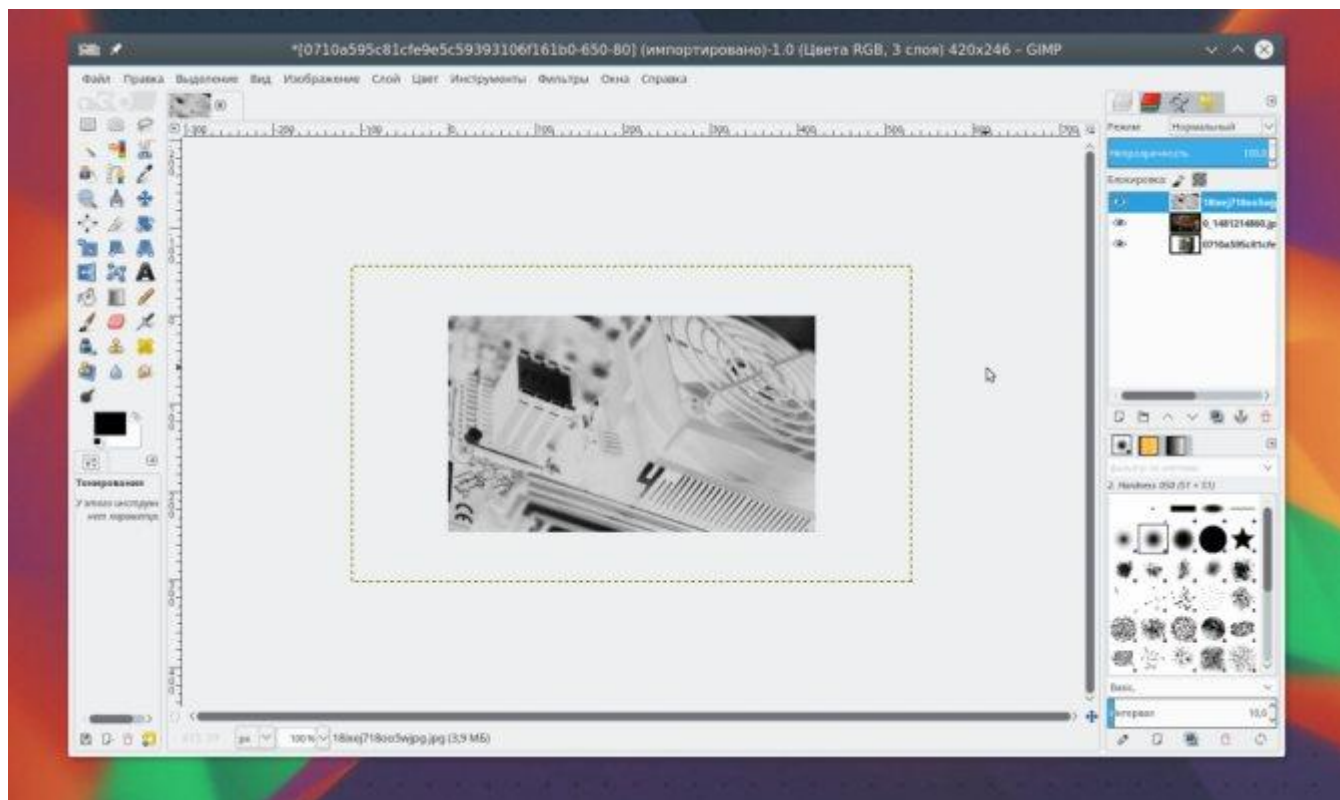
*[0710a595c81cfe9e5c59393106f161b0-650-80] (импортировано)-1.0 (Цвета RGB, 3 слоя) 420x246 – GIMP

Файл Правка Выделение Вид Изображение Слой Цвет Инструменты Фильтры Окна Справка

Режим Нормальный

Непрозрачность 100,0

Блокировка:

18xej718oo5wg

0_1481214860.jp

0710a595c81cfe

Тонирование

У этого инструмента нет параметров

2. Hardness 050 (51 × 51)

Basic,

Интервал 10,0

px 100% 18xej718oo5wjpg.jpg (3,9 МБ)